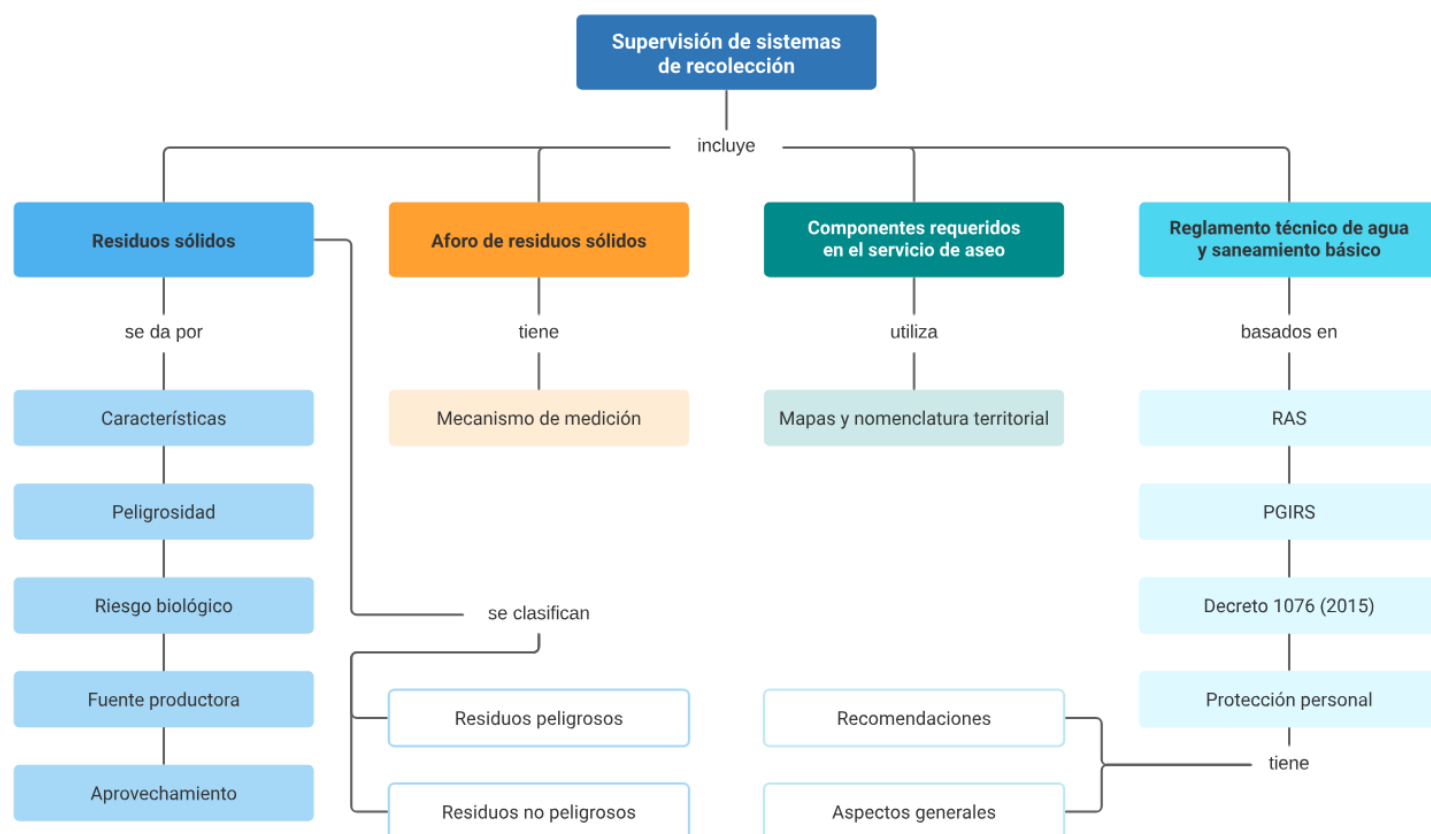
Supervisión de sistemas de recolección

incluye

Residuos sólidos

se da por

Características

Peligrosidad

Riesgo biológico

Fuente productora

Aprovechamiento

se clasifican

Residuos peligrosos

Residuos no peligrosos

Aforo de residuos sólidos

tiene

Mecanismo de medición

Componentes requeridos en el servicio de aseo

utiliza

Mapas y nomenclatura territorial

Recomendaciones

Aspectos generales

tiene

Reglamento técnico de agua y saneamiento básico

basados en

RAS

PGIRS

Decreto 1076 (2015)

Protección personal